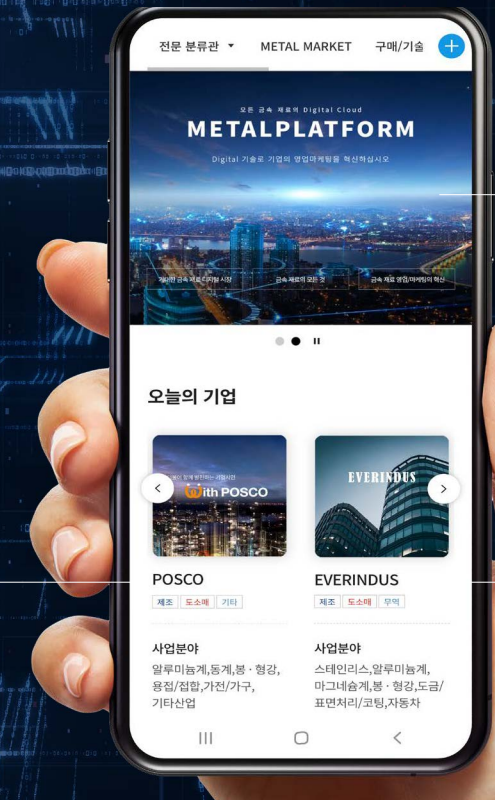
전문 분류관 ▾ METAL MARKET 구매/기술 +

모든 금속 재료의 Digital Cloud

METALPLATFORM

Digital 기술로 기업의 영업마케팅을 혁신하십시오

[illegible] 금속 재료 디지털 시장

금속 재료의 모든 것

금속 재료 영업/마케팅의 혁신

오늘의 기업

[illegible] with POSCO

POSCO

제조 도소매 기타

사업분야

알루미늄계,동계,봉 · 형강, 용접/접합,가전/가구, 기타산업

EVERINDUS

EVERINDUS

제조 도소매 무역

사업분야

스테인리스,알루미늄계, 마그네슘계,봉 · 형강,도금/ 표면처리/코팅,자동차